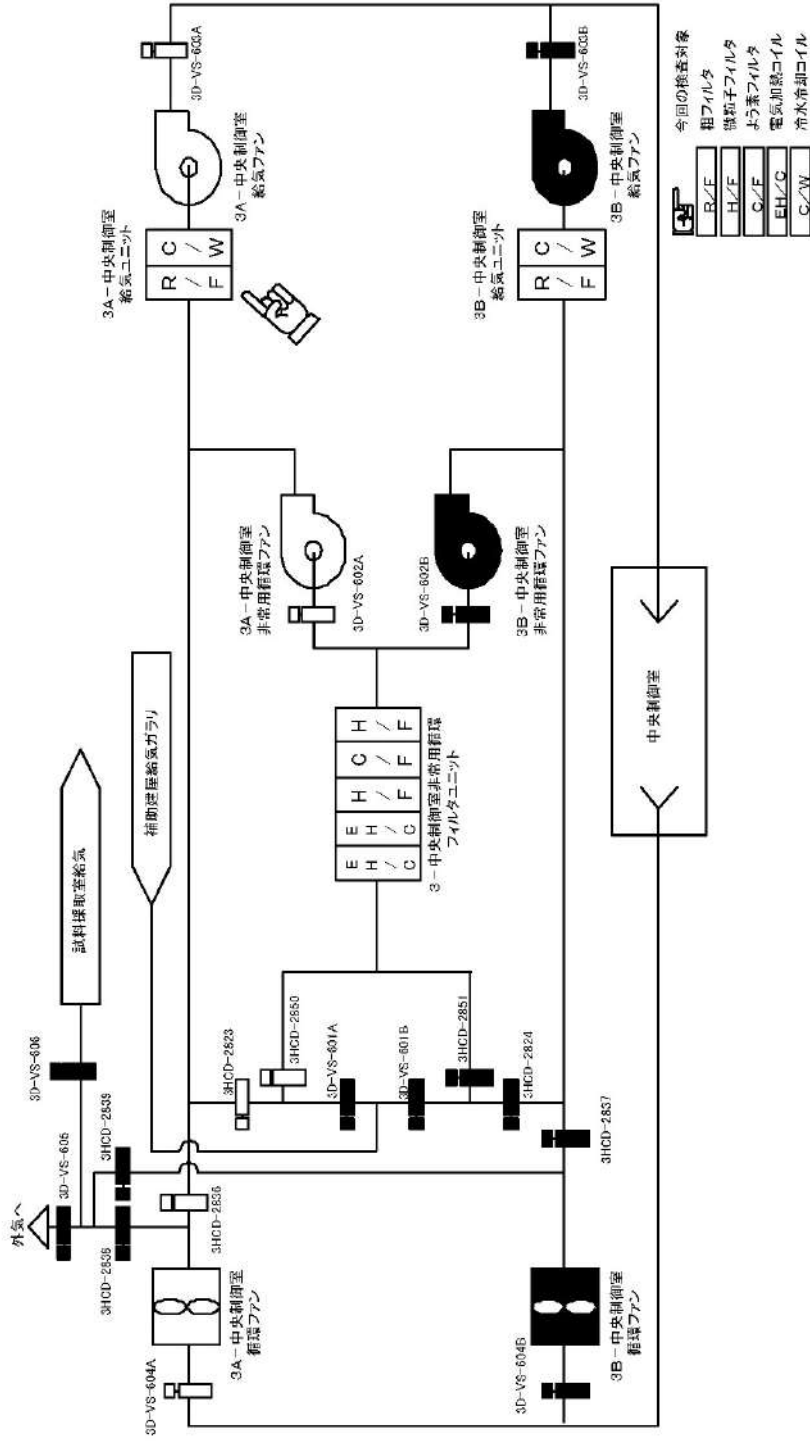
外気へ
3HCD-2836
3D-VS-605
3HCD-2535
3D-VS-606
試料採取室給気
補助建屋給気ガラリ
3HCD-2836
3HCD-2823
3HCD-2850
3D-VS-601A
3D-VS-601B
3HCD-2851
3HCD-2824
3HCD-2837
3D-VS-604A
3A－中央制御室循環ファン
3B－中央制御室循環ファン
3D-VS-604B
3－中央制御室非常用循環フィルタユニット
E H / C
E H / C
H / F
C / F
H / F
3A－中央制御室非常用循環ファン
3D-VS-602A
3D-VS-602B
3B－中央制御室非常用循環ファン
中央制御室
3A－中央制御室給気ユニット
R / F
C / W
3A－中央制御室給気ファン
3D-VS-603A
3B－中央制御室給気ユニット
R / F
C / W
3B－中央制御室給気ファン
3D-VS-603B
今回の検査対象
R／F 粗フィルタ
H／F 微粒子フィルタ
C／F よう素フィルタ
EH／C 電気加熱コイル
C／W 冷水冷却コイル